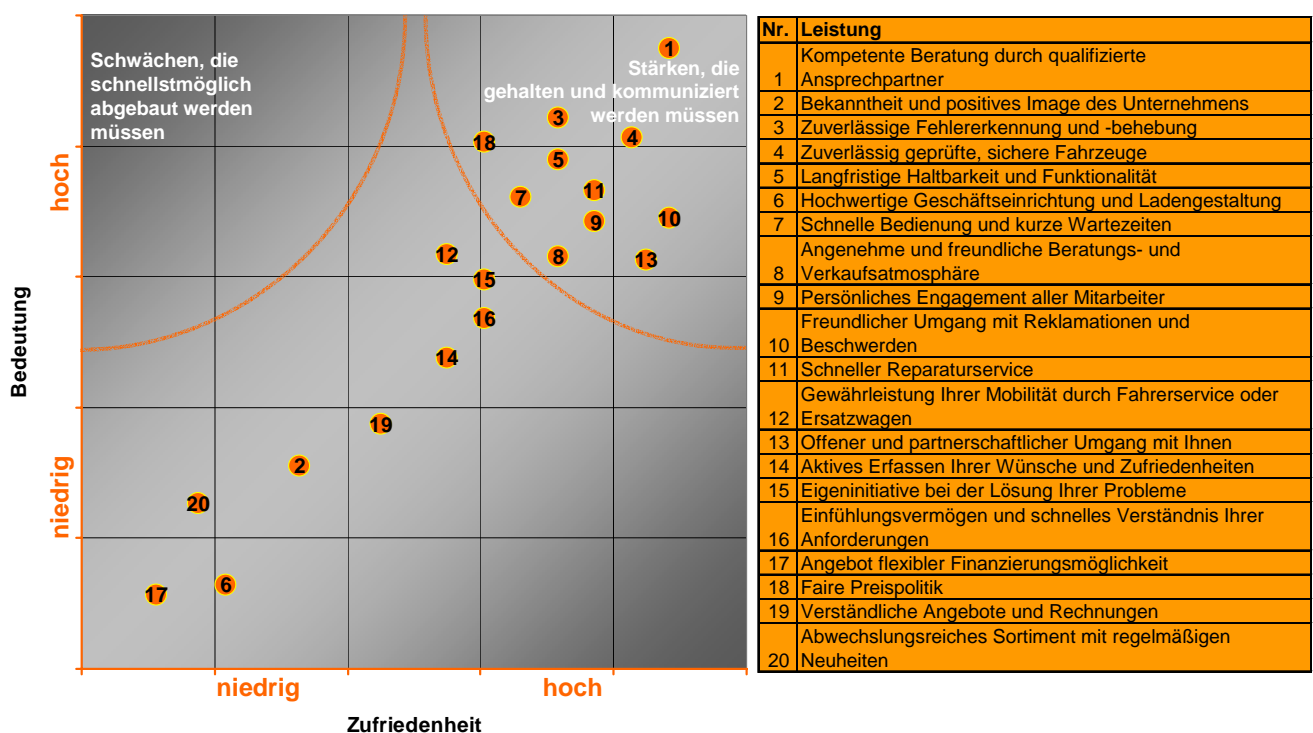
Schwächen, die schnellstmöglich abgebaut werden müssen

Stärken, die gehalten und kommuniziert werden müssen

1 3 4 18 5 11 7 9 10 12 8 13 15 16 14 19 2 20 6 17

hoch

niedrig

Bedeutung

niedrig

hoch

Zufriedenheit

| Nr. | Leistung |
|---|---|
| 1 | Kompetente Beratung durch qualifizierte Ansprechpartner |
| 2 | Bekanntheit und positives Image des Unternehmens |
| 3 | Zuverlässige Fehlererkennung und -behebung |
| 4 | Zuverlässig geprüfte, sichere Fahrzeuge |
| 5 | Langfristige Haltbarkeit und Funktionalität |
| 6 | Hochwertige Geschäftseinrichtung und Ladengestaltung |
| 7 | Schnelle Bedienung und kurze Wartezeiten |
| 8 | Angenehme und freundliche Beratungs- und Verkaufsatmosphäre |
| 9 | Persönliches Engagement aller Mitarbeiter |
| 10 | Freundlicher Umgang mit Reklamationen und Beschwerden |
| 11 | Schneller Reparaturservice |
| 12 | Gewährleistung Ihrer Mobilität durch Fahrerservice oder Ersatzwagen |
| 13 | Offener und partnerschaftlicher Umgang mit Ihnen |
| 14 | Aktives Erfassen Ihrer Wünsche und Zufriedenheiten |
| 15 | Eigeninitiative bei der Lösung Ihrer Probleme |
| 16 | Einfühlungsvermögen und schnelles Verständnis Ihrer Anforderungen |
| 17 | Angebot flexibler Finanzierungsmöglichkeit |
| 18 | Faire Preispolitik |
| 19 | Verständliche Angebote und Rechnungen |
| 20 | Abwechslungsreiches Sortiment mit regelmäßigen Neuheiten |